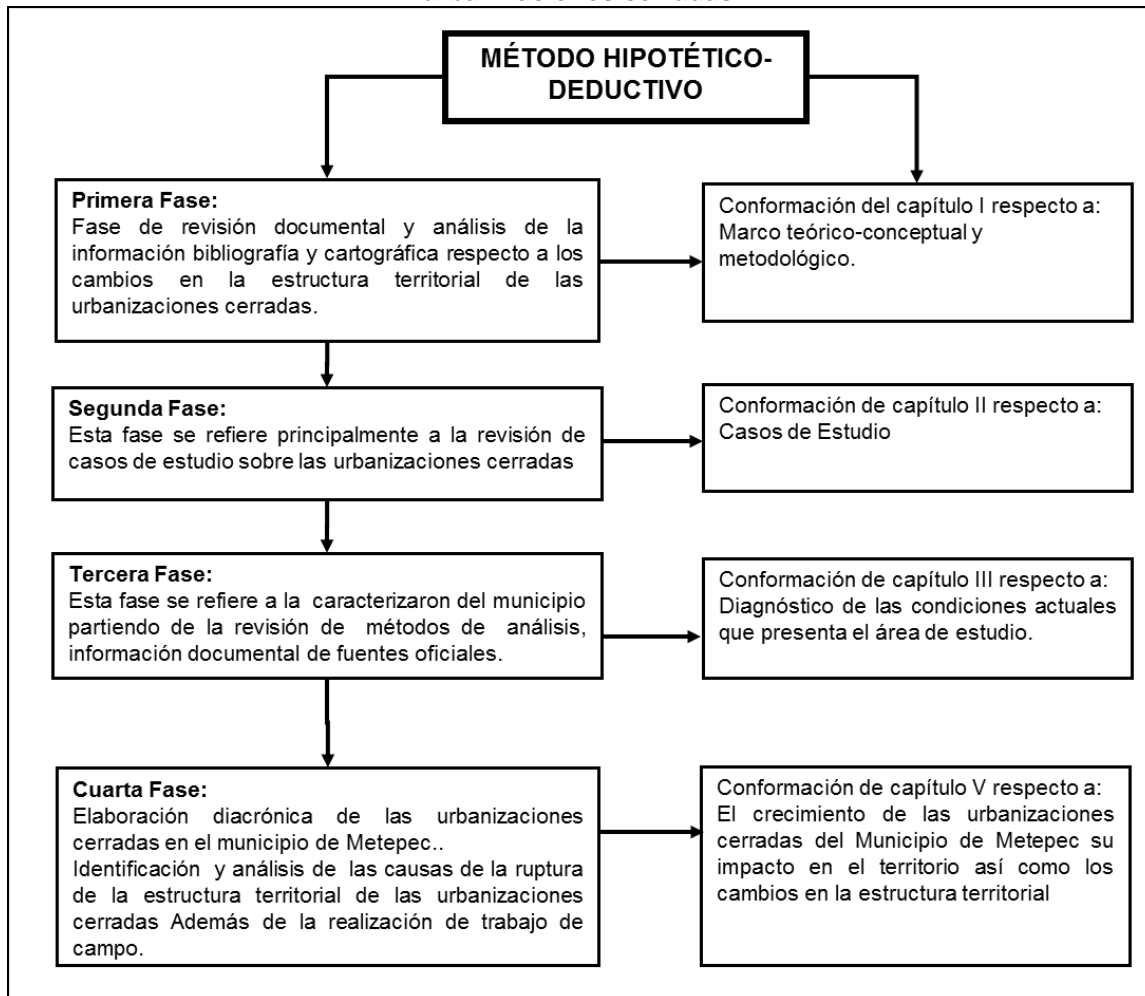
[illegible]

MÉTODO HIPOTÉTICO-DEDUCTIVO

Primera Fase:
Fase de revisión documental y análisis de la información bibliografía y cartográfica respecto a los cambios en la estructura territorial de las urbanizaciones cerradas.

Conformación del capítulo I respecto a: Marco teórico-conceptual y metodológico.

Segunda Fase:
Esta fase se refiere principalmente a la revisión de casos de estudio sobre las urbanizaciones cerradas

Conformación de capítulo II respecto a: Casos de Estudio

Tercera Fase:
Esta fase se refiere a la caracterizaron del municipio partiendo de la revisión de métodos de análisis, información documental de fuentes oficiales.

Conformación de capítulo III respecto a: Diagnóstico de las condiciones actuales que presenta el área de estudio.

Cuarta Fase:
Elaboración diacrónica de las urbanizaciones cerradas en el municipio de Metepec..
Identificación y análisis de las causas de la ruptura de la estructura territorial de las urbanizaciones cerradas Además de la realización de trabajo de campo.

Conformación de capítulo V respecto a: El crecimiento de las urbanizaciones cerradas del Municipio de Metepec su impacto en el territorio así como los cambios en la estructura territorial